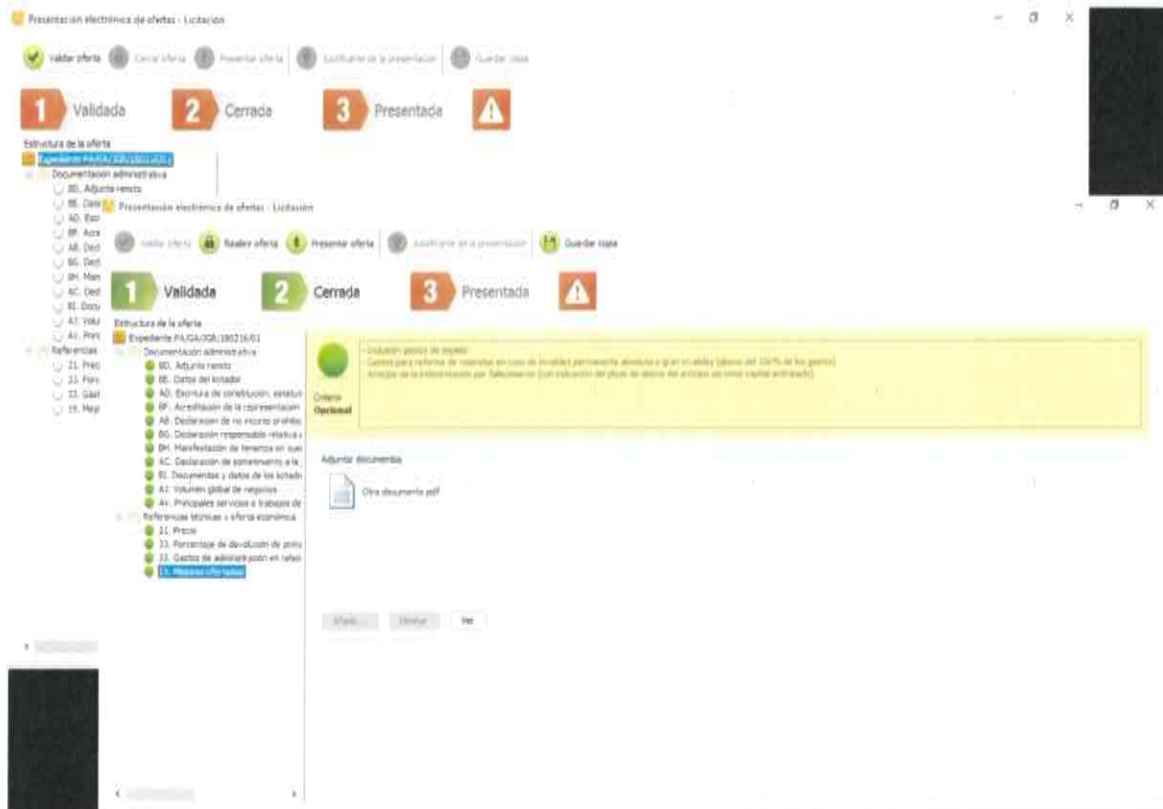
Presentación electrónica de ofertas - Licitación

Validar oferta Cerrar oferta Presentar oferta Justificante de la presentación Guardar copia

1 Validada 2 Cerrada 3 Presentada

Estructura de la oferta
Expediente PA/GA/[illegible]
Documentación administrativa
BD. Adjunto renoto
BE. Dato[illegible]
AD. Esc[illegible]
BF. Acre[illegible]
AB. Decl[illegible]
BG. Decl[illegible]
BH. Man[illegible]
AC. Decl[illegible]
BI. Docu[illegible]
A3. Volu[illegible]
A4. Prin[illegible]
Referencias
21. Prec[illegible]
22. Por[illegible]
23. Gast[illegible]
19. Mej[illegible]

Presentación electrónica de ofertas - Licitación

Validar oferta Reabrir oferta Presentar oferta Justificante de la presentación Guardar copia

1 Validada 2 Cerrada 3 Presentada

Estructura de la oferta
Expediente PA/GA/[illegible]/180216/01
Documentación administrativa
BD. Adjunto renoto
BE. Datos del licitador
AD. Escritura de constitución, estatut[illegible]
BF. Acreditación de la representación
AB. Declaración de no incurso prohibic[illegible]
BG. Declaración responsable relativa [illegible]
BH. Manifestación de tenencia en sus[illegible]
AC. Declaración de sometimiento a la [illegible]
BI. Documentos y datos de los licitado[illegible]
A3. Volumen global de negocios
A4. Principales servicios o trabajos de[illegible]
Referencias técnicas y oferta económica
21. Precio
22. Porcentaje de devolución de prim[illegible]
23. Gastos de administración en relac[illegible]
19. Mejoras ofertadas

Criterio
Opcional

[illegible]

Adjuntar documentos

Otro documento pdf

Añadir... Eliminar Ver